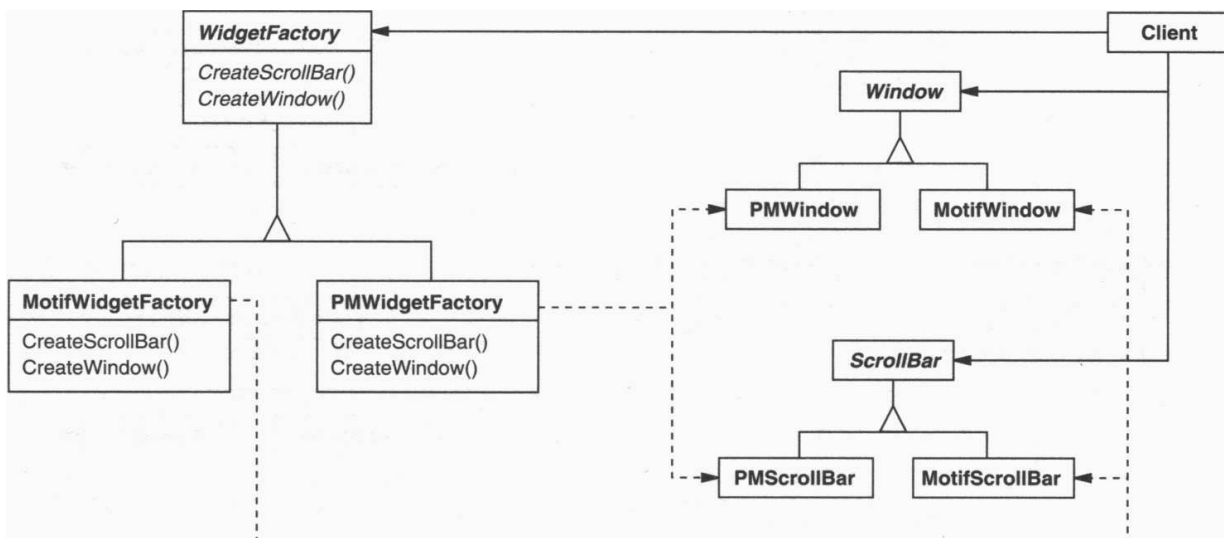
WidgetFactory
CreateScrollBar()
CreateWindow()

Client

Window

PMWindow

MotifWindow

MotifWidgetFactory
CreateScrollBar()
CreateWindow()

PMWidgetFactory
CreateScrollBar()
CreateWindow()

ScrollBar

PMScrollBar

MotifScrollBar